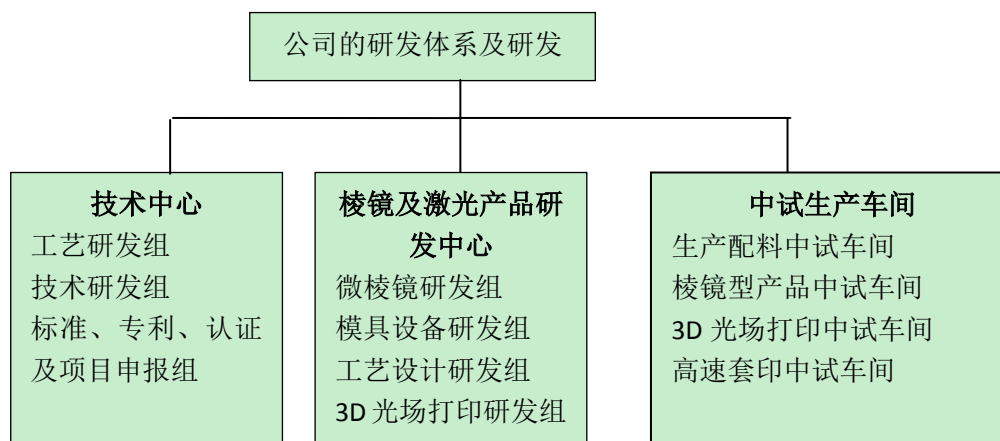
公司的研发体系及研发

技术中心
工艺研发组
技术研发组
标准、专利、认证及项目申报组

棱镜及激光产品研发中心
微棱镜研发组
模具设备研发组
工艺设计研发组
3D 光场打印研发组

中试生产车间
生产配料中试车间
棱镜型产品中试车间
3D 光场打印中试车间
高速套印中试车间